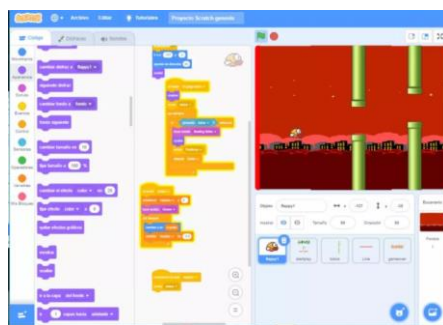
Archivo Editar Tutoriales Proyecto Scratch generado

Código Disfraces Sonidos

cambiar disfraz a Flappy1

siguiente disfraz

cambiar fondo a fondo

fondo siguiente

cambiar tamaño en 10

fijar tamaño al 100 %

mostrar

ocultar

Objeto Flappy1 x -131 y -16

Mostrar Tamaño 50 Dirección 90

Flappy1